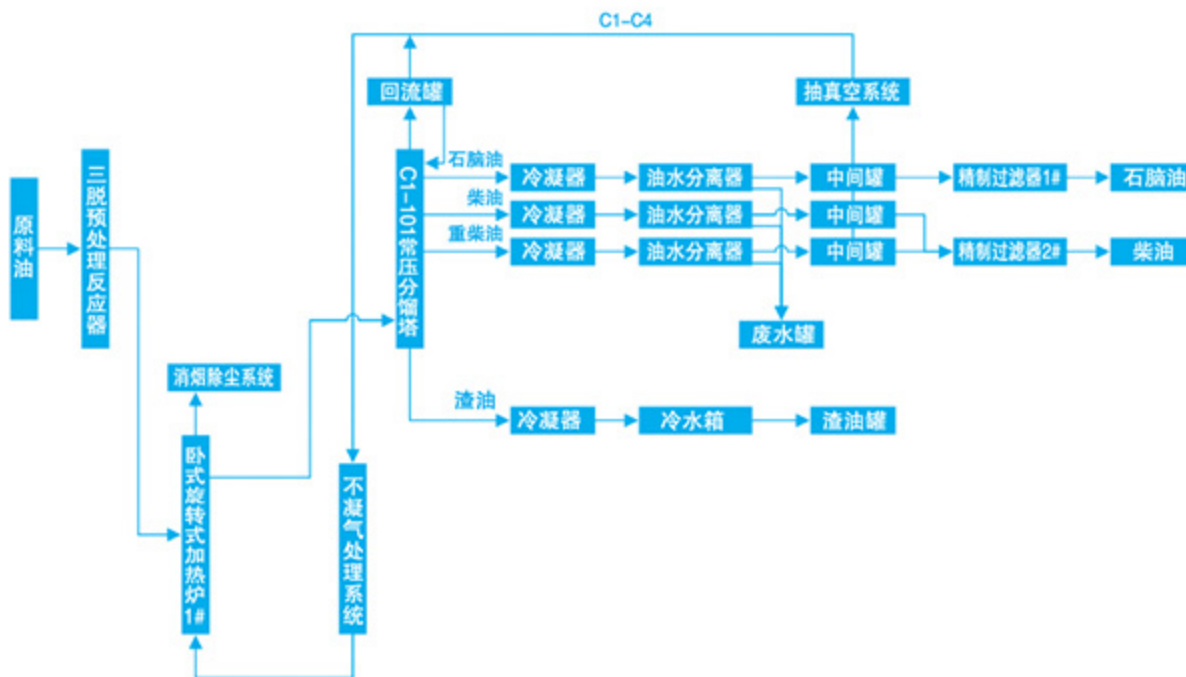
C1-C4

回流罐

抽真空系统

原料油

三脱预处理反应器

C1-101常压分馏塔

石脑油

柴油

重柴油

冷凝器

冷凝器

冷凝器

油水分离器

油水分离器

油水分离器

中间罐

中间罐

中间罐

精制过滤器1#

精制过滤器2#

石脑油

柴油

废水罐

消烟除尘系统

渣油

冷凝器

冷水箱

渣油罐

卧式旋转式加热炉1#

不凝气处理系统